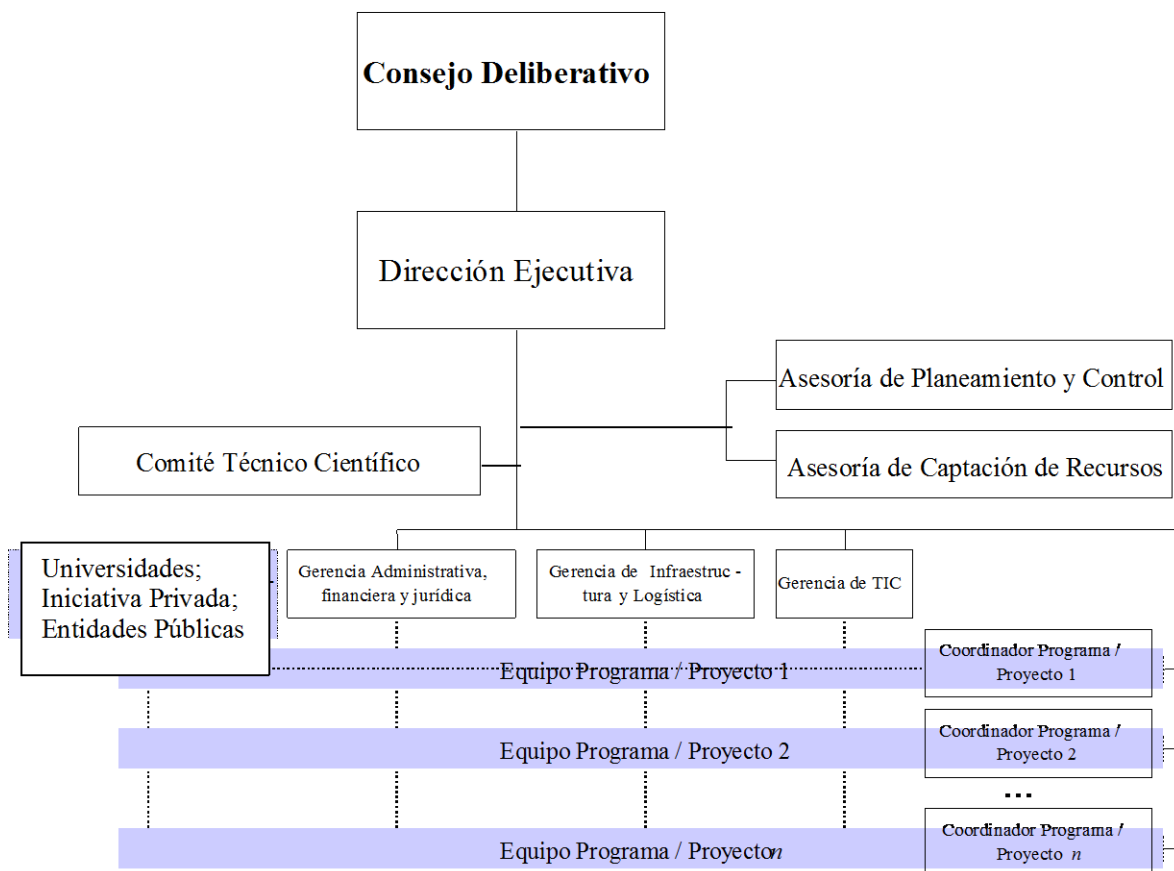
Consejo Deliberativo

Dirección Ejecutiva

Asesoría de Planeamiento y Control

Asesoría de Captación de Recursos

Comité Técnico Científico

Universidades; Iniciativa Privada; Entidades Públicas

Gerencia Administrativa, financiera y jurídica

Gerencia de Infraestructura y Logística

Gerencia de TIC

Equipo Programa / Proyecto 1

Coordinador Programa / Proyecto 1

Equipo Programa / Proyecto 2

Coordinador Programa / Proyecto 2

...

Equipo Programa / Proyecto $n$

Coordinador Programa / Proyecto $n$